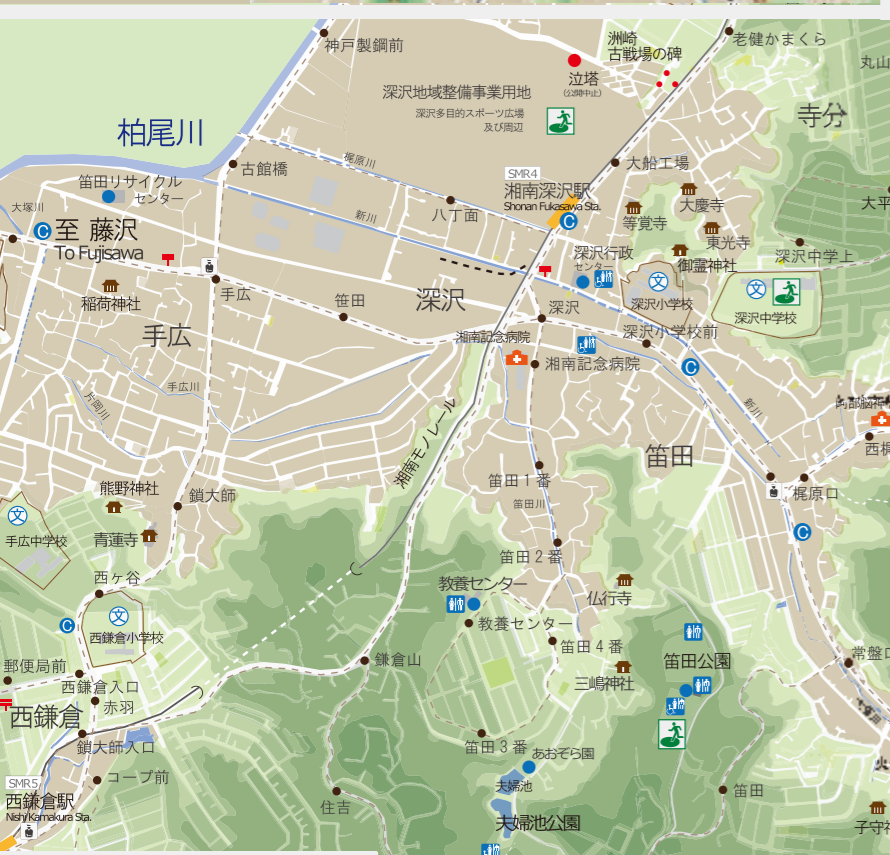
神戸製鋼前
洲崎
古戦場の碑
老健かまくら
丸山
泣塔
(公開中止)
深沢地域整備事業用地
深沢多目的スポーツ広場
及び周辺
寺分
柏尾川
梶原川
SMR4
大船工場
古館橋
湘南深沢駅
Shonan Fukasawa Sta.
大慶寺
笛田リサイクルセンター
新川
八丁面
等覚寺
大平
大塚川
至 藤沢
To Fujisawa
深沢行政センター
東光寺
深沢中学上
御霊神社
稲荷神社
手広
笛田
深沢
深沢小学校
深沢中学校
深沢
手広
湘南記念病院
深沢小学校前
湘南記念病院
手広川
片瀬川
新川
湘南モノレール
笛田
笛田1番
熊野神社
鎖大師
梶原口
笛田川
手広中学校
青蓮寺
笛田2番
西ヶ谷
教養センター
仏行寺
西鎌倉小学校
教養センター
笛田4番
郵便局前
鎌倉山
笛田公園
常盤口
西鎌倉入口
三嶋神社
西鎌倉
赤羽
鎖大師入口
笛田3番
あおぞら園
SMR5
コープ前
大堀池
西鎌倉駅
Nishi Kamakura Sta.
住吉
笛田
大堀池公園
子守